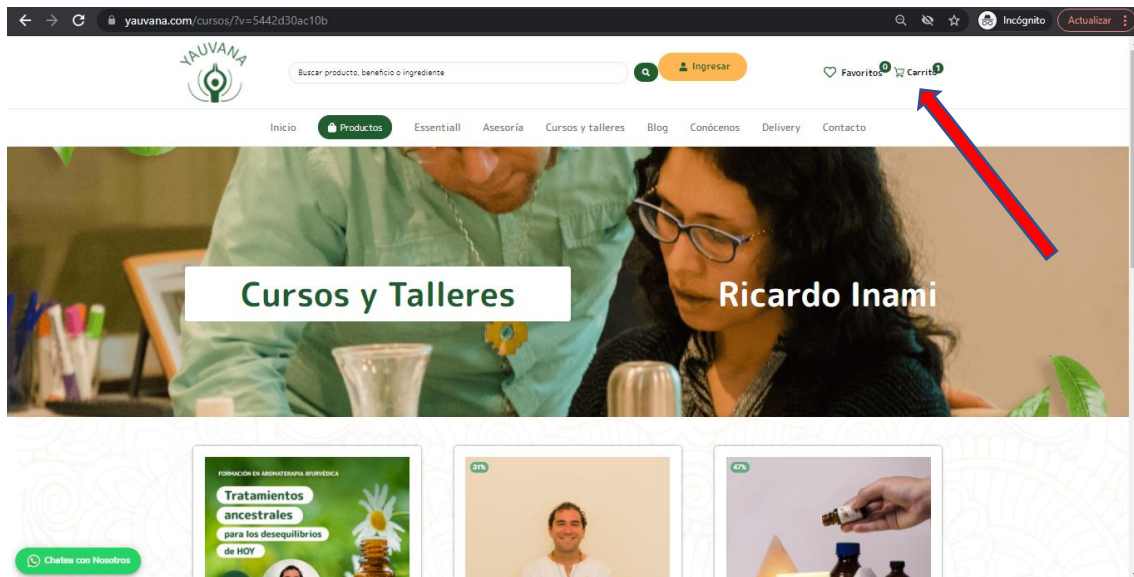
yauvana.com/cursos/?v=5442d30ac10b

Incógnito

Actualizar

YAUVANA

Buscar producto, beneficio o ingrediente

Ingresar

Favoritos 0

Carrito 1

Inicio

Productos

Essentiall

Asesoría

Cursos y talleres

Blog

Conócenos

Delivery

Contacto

Cursos y Talleres

Ricardo Inami

FORMACIÓN EN AROMATERAPIA AYURVÉDICA

Tratamientos ancestrales para los desequilibrios de HOY

31%

47%

Chatea con Nosotros